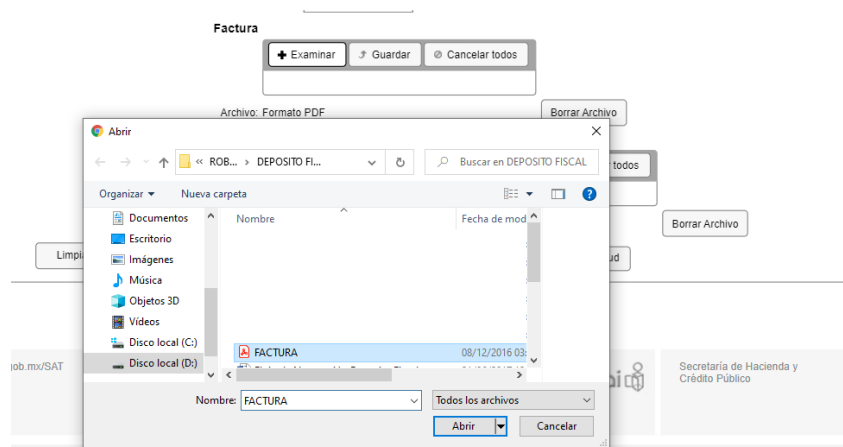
Factura

+ Examinar | Guardar | Cancelar todos

Archivo: Formato PDF

Borrar Archivo

Abrir

« ROB... › DEPOSITO FI...

Buscar en DEPOSITO FISCAL

Organizar ▾ Nueva carpeta

Documentos
Escritorio
Imágenes
Música
Objetos 3D
Vídeos
Disco local (C:)
Disco local (D:)

Nombre | Fecha de mod

FACTURA 08/12/2016 03:

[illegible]

Nombre: FACTURA

Todos los archivos

Abrir | Cancelar

todos

Borrar Archivo

Limpi

ud

gob.mx/SAT

Secretaría de Hacienda y Crédito Público